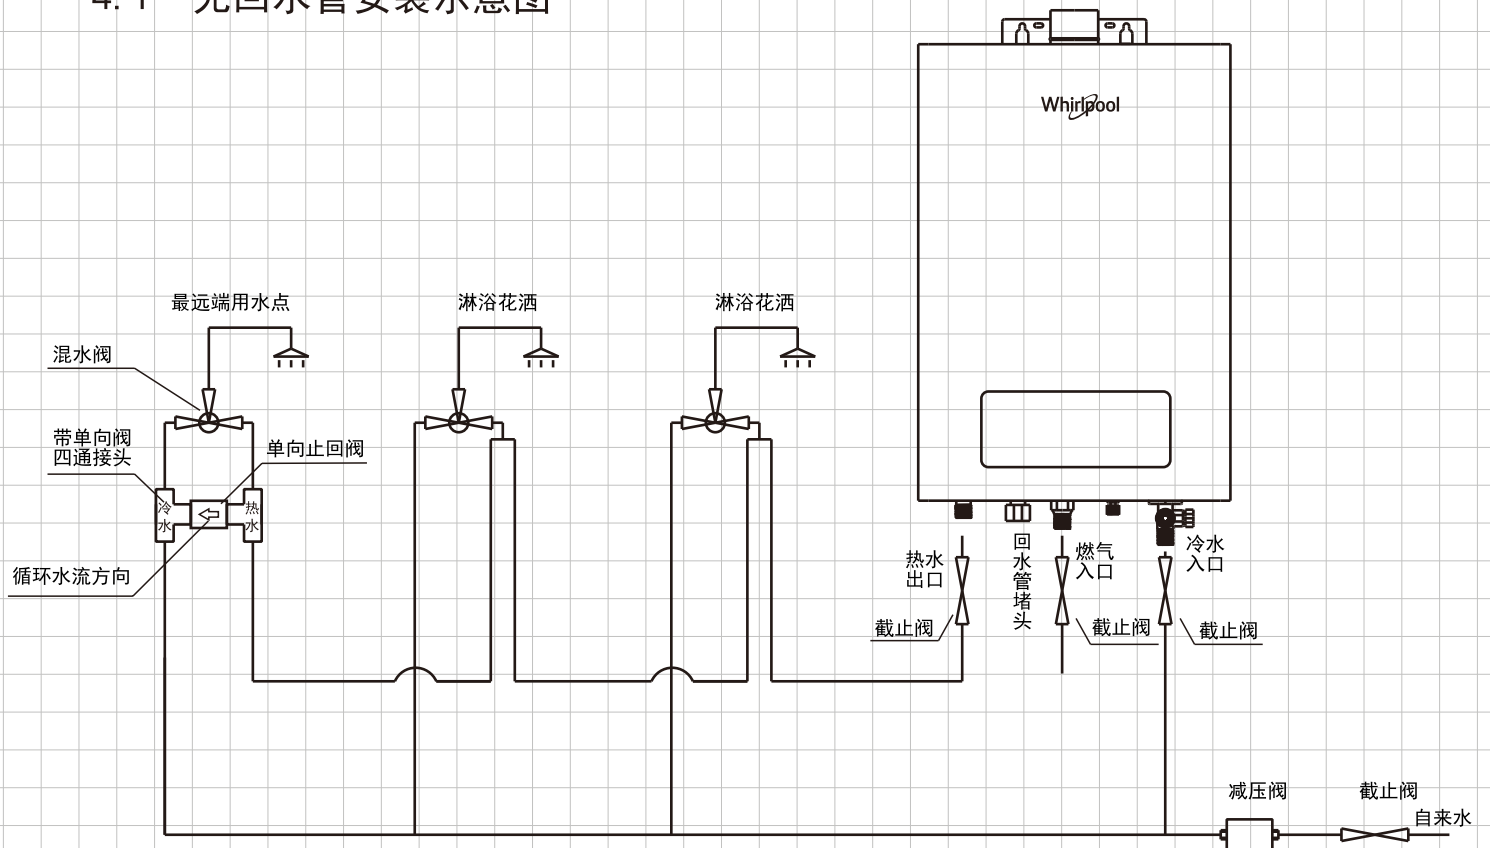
4.1 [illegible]

Whirlpool

最远端用水点

淋浴花洒

淋浴花洒

混水阀

带单向阀
四通接头

单向止回阀

冷
水

热
水

循环水流方向

热水
出口

回
水
管
堵
头

燃气
入口

冷水
入口

截止阀

截止阀

截止阀

减压阀

截止阀

自来水